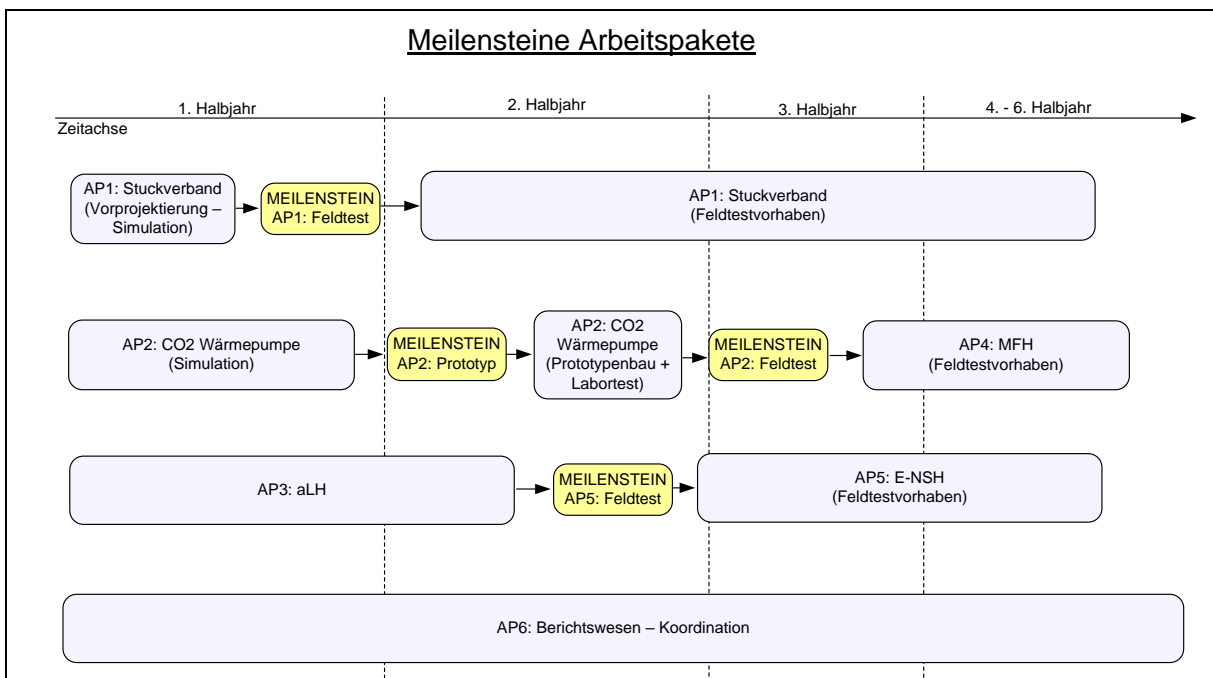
Meilensteine Arbeitspakete

1. Halbjahr

2. Halbjahr

3. Halbjahr

4. - 6. Halbjahr

Zeitachse

AP1: Stuckverband (Vorprojektierung – Simulation)

MEILENSTEIN AP1: Feldtest

AP1: Stuckverband (Feldtestvorhaben)

AP2: CO2 Wärmepumpe (Simulation)

MEILENSTEIN AP2: Prototyp

AP2: CO2 Wärmepumpe (Prototypenbau + Labortest)

MEILENSTEIN AP2: Feldtest

AP4: MFH (Feldtestvorhaben)

AP3: aLH

MEILENSTEIN AP5: Feldtest

AP5: E-NSH (Feldtestvorhaben)

AP6: Berichtswesen – Koordination